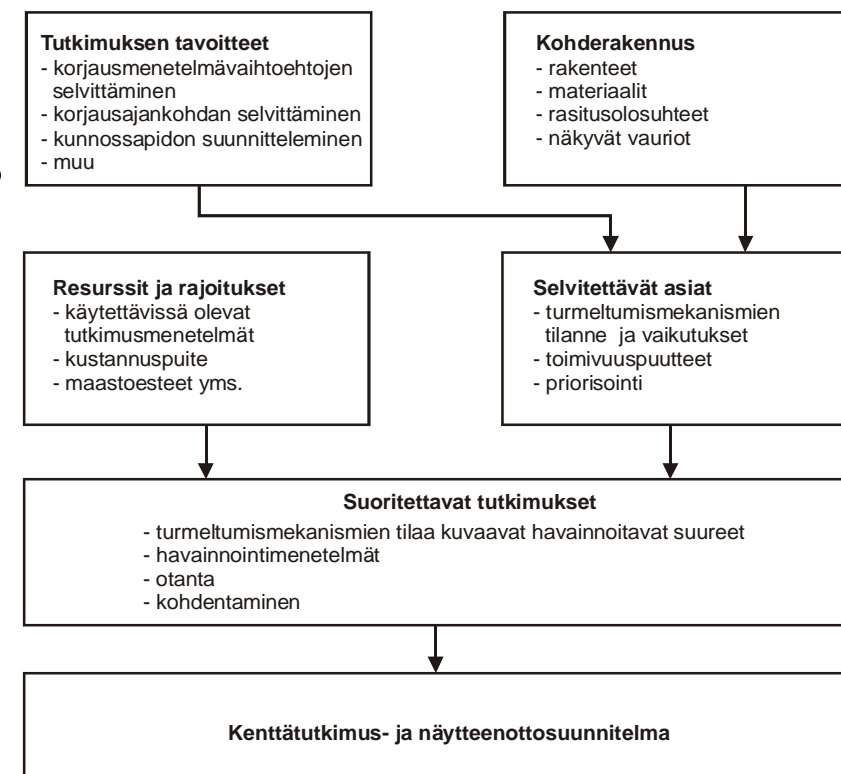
Tutkimuksen tavoitteet
- korjausmenetelmävaihtoehtojen selvittäminen
- korjausajankohdan selvittäminen
- kunnossapidon suunnitteleminen
- muu

Kohderakennus
- rakenteet
- materiaalit
- rasitusolosuhteet
- näkyvät vauriot

Resurssit ja rajoitukset
- käytettävissä olevat tutkimusmenetelmät
- kustannuspuite
- maastoesteet yms.

Selvitettävät asiat
- turmeltumismekanismien tilanne ja vaikutukset
- toimivuuspuutteet
- priorisointi

Suoritettavat tutkimukset
- turmeltumismekanismien tilaa kuvaavat havainnoitavat suureet
- havainnointimenetelmät
- otanta
- kohdentaminen

Kenttätutkimus- ja näytteenottosuunnitelma